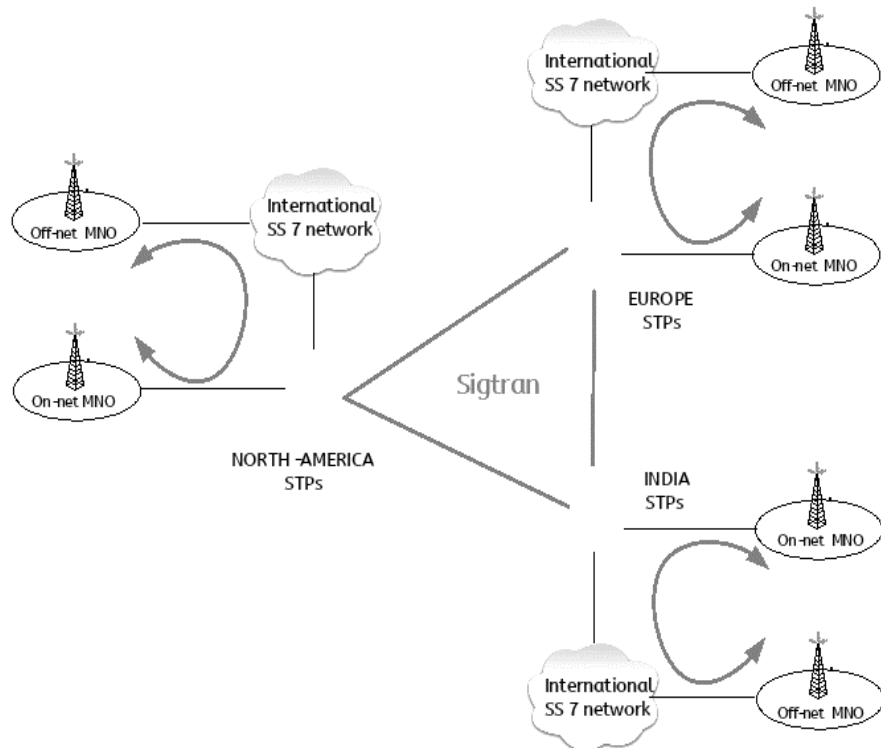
International SS 7 network

Off-net MNO

On-net MNO

International SS 7 network

Off-net MNO

On-net MNO

EUROPE STPs

Sigtran

NORTH -AMERICA STPs

INDIA STPs

On-net MNO

International SS 7 network

Off-net MNO